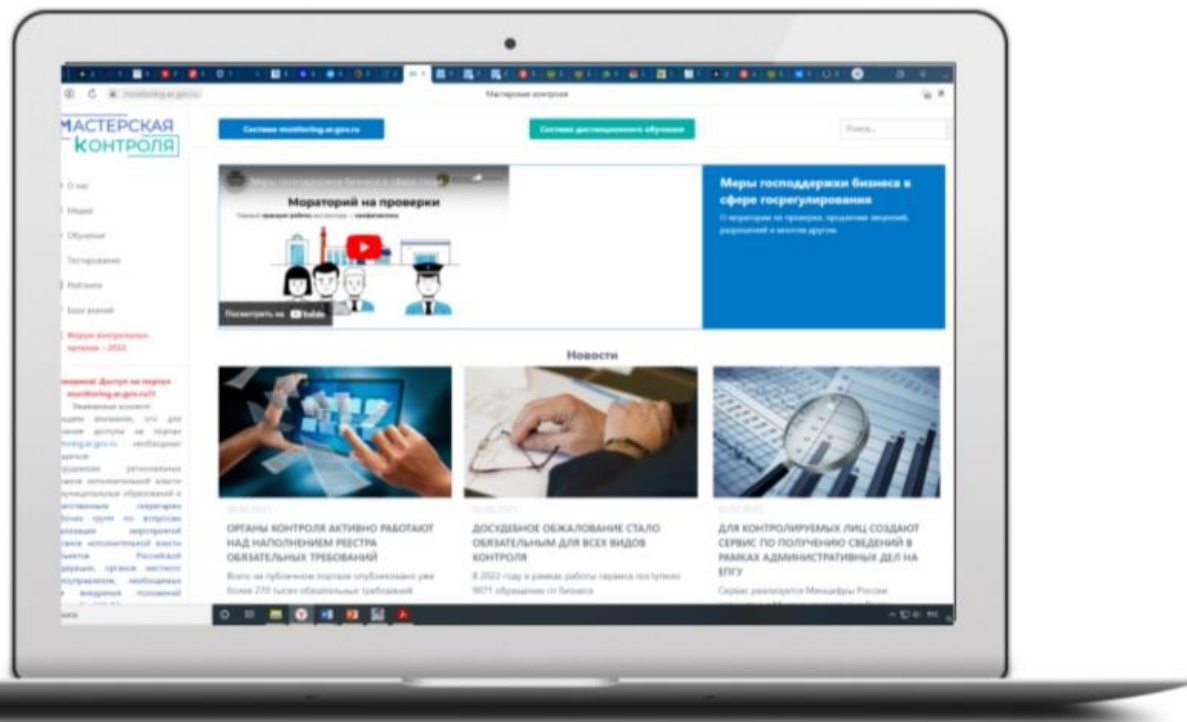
Мастерская контроля

МАСТЕРСКАЯ КОНТРОЛЯ

Система monitoring.ar.gov.ru

Система дистанционного обучения

Поиск...

О нас

Медиа

Обучение

Тестирование

Рейтинги

База знаний

Форум контрольных органов – 2022

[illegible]

Мораторий на проверки

Посмотреть на YouTube

Меры господдержки бизнеса в сфере госрегулирования

О моратории на проверки, продлении лицензий, разрешений и многом другом.

Новости

ОРГАНЫ КОНТРОЛЯ АКТИВНО РАБОТАЮТ НАД НАПОЛНЕНИЕМ РЕЕСТРА ОБЯЗАТЕЛЬНЫХ ТРЕБОВАНИЙ

Всего на публичном портале опубликовано уже более 270 тысяч обязательных требований

ДОСУДЕБНОЕ ОБЖАЛОВАНИЕ СТАЛО ОБЯЗАТЕЛЬНЫМ ДЛЯ ВСЕХ ВИДОВ КОНТРОЛЯ

В 2022 году в рамках работы сервиса поступило 9071 обращение от бизнеса

ДЛЯ КОНТРОЛИРУЕМЫХ ЛИЦ СОЗДАЮТ СЕРВИС ПО ПОЛУЧЕНИЮ СВЕДЕНИЙ В РАМКАХ АДМИНИСТРАТИВНЫХ ДЕЛ НА ЕПГУ

Сервис реализуется Минцифры России